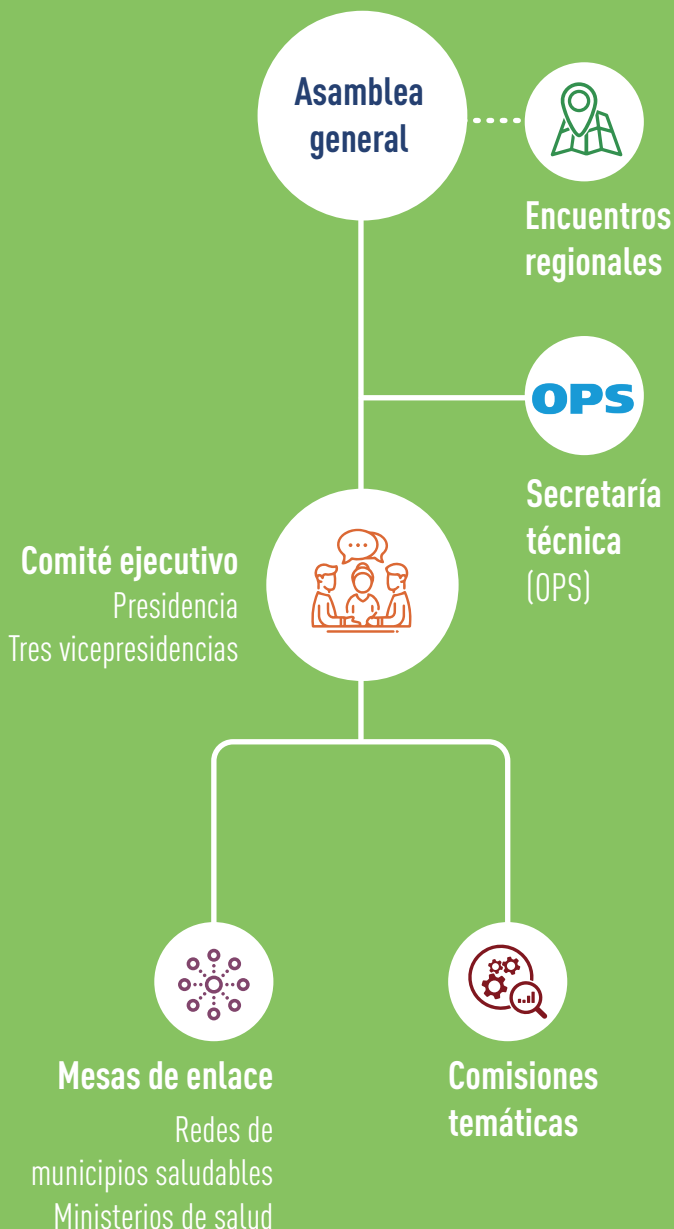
Asamblea general

Encuentros regionales

OPS

Secretaría técnica
(OPS)

Comité ejecutivo
Presidencia
Tres vicepresidencias

Mesas de enlace
Redes de municipios saludables
Ministerios de salud

Comisiones temáticas